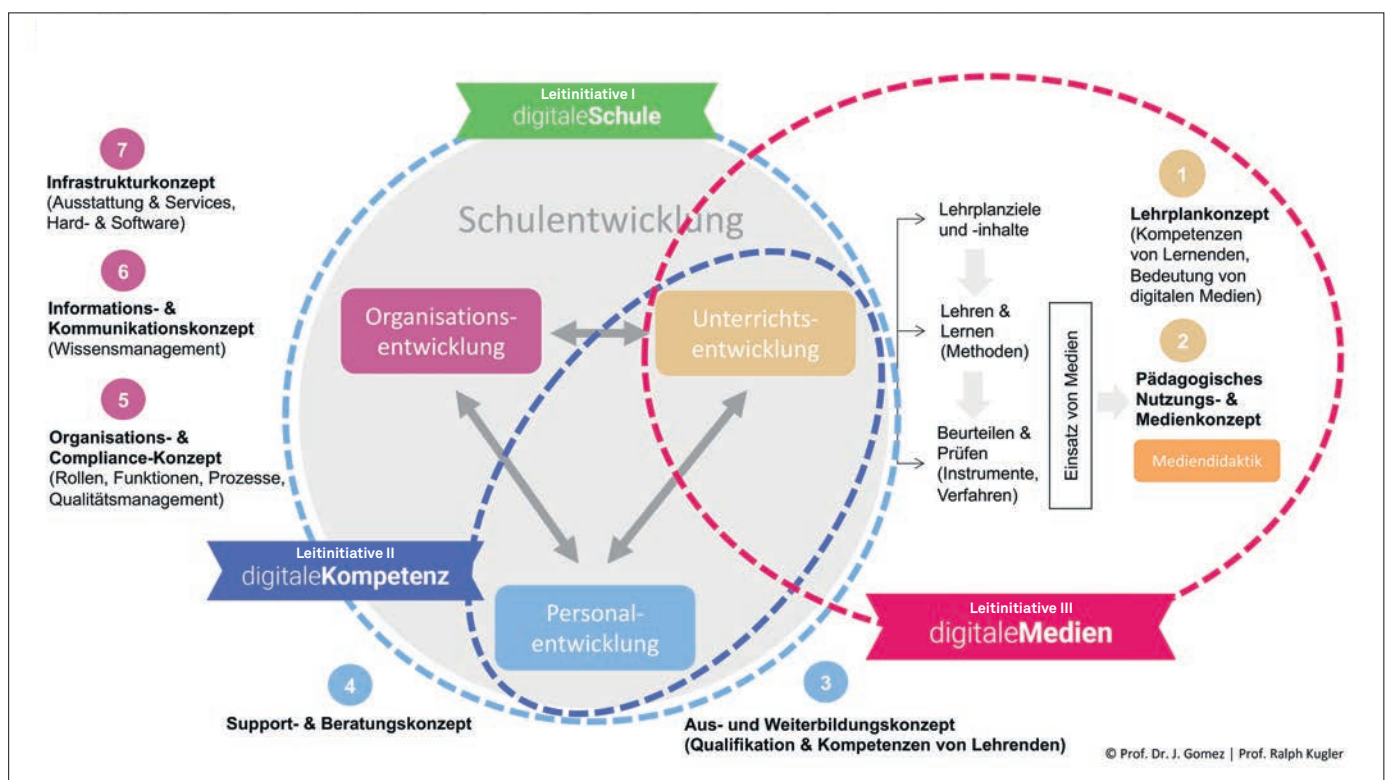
Leitinitiative I
digitaleSchule

7
Infrastrukturkonzept
(Ausstattung & Services, Hard- & Software)

6
Informations- & Kommunikationskonzept
(Wissensmanagement)

5
Organisations- & Compliance-Konzept
(Rollen, Funktionen, Prozesse, Qualitätsmanagement)

Schulentwicklung

Organisationsentwicklung

Unterrichtsentwicklung

Personalentwicklung

Lehrplanziele und -inhalte

Lehren & Lernen (Methoden)

Beurteilen & Prüfen (Instrumente, Verfahren)

Einsatz von Medien

1
Lehrplankonzept
(Kompetenzen von Lernenden, Bedeutung von digitalen Medien)

2
Pädagogisches Nutzungs- & Medienkonzept

Mediendidaktik

Leitinitiative II
digitaleKompetenz

Leitinitiative III
digitaleMedien

4
Support- & Beratungskonzept

3
Aus- und Weiterbildungskonzept
(Qualifikation & Kompetenzen von Lehrenden)

© Prof. Dr. J. Gomez | Prof. Ralph Kugler